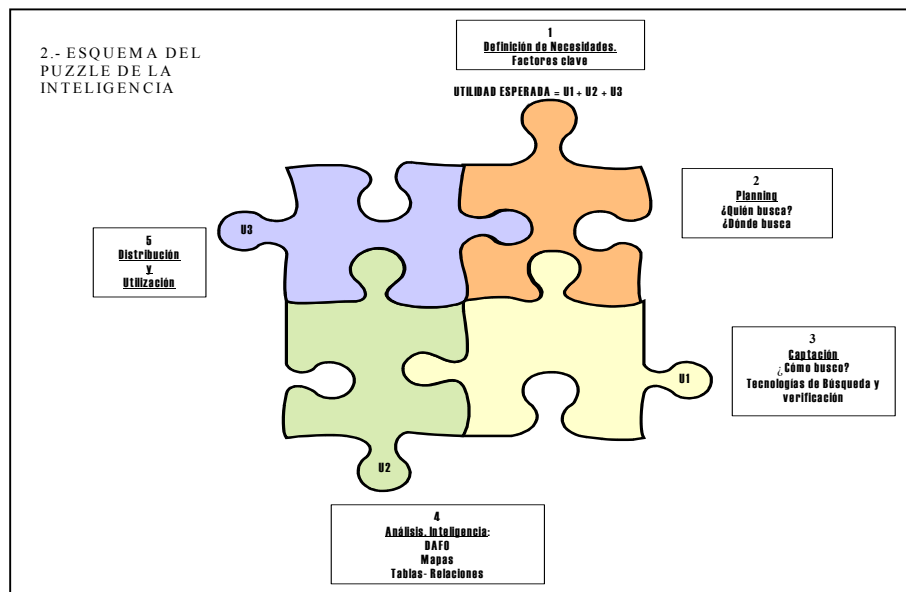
2.- ESQUEMA DEL PUZZLE DE LA INTELIGENCIA

1
Definición de Necesidades.
Factores clave

UTILIDAD ESPERADA = U1 + U2 + U3

2
Planning
¿Quién busca?
¿Dónde busca

5
Distribución
y
Utilización

U3

3
Captación
¿Cómo busco?
Tecnologías de Búsqueda y verificación

U1

U2

4
Análisis. Inteligencia:
DAFO
Mapas
Tablas- Relaciones